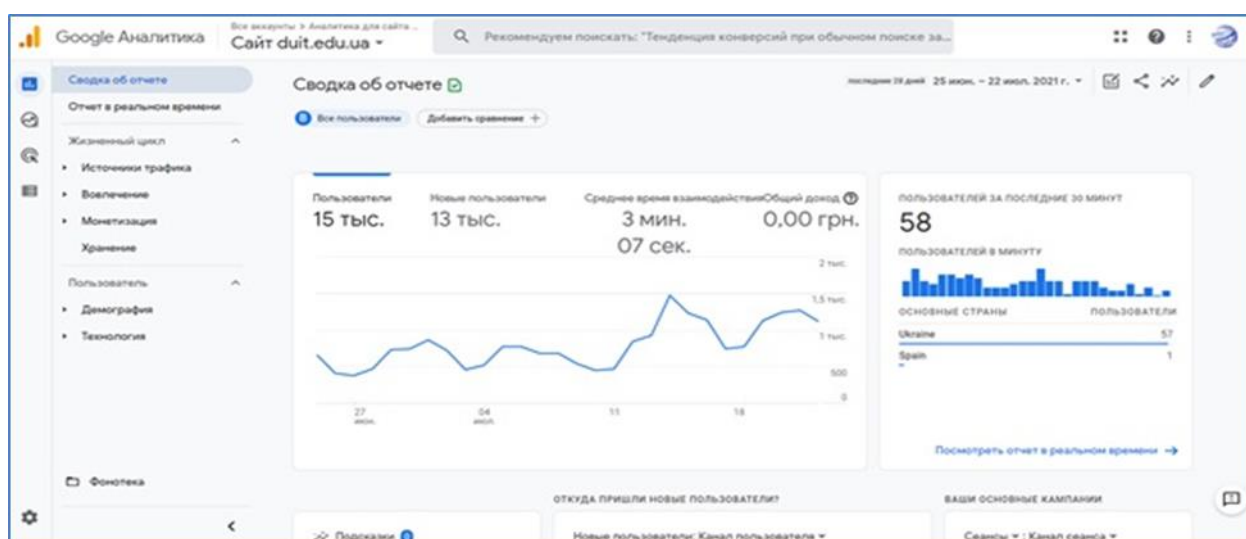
Google Аналитика
Все аккаунты > Аналитика для сайта ...
Сайт duit.edu.ua ▾
Рекомендуем поискать: "Тенденция конверсий при обычном поиске за...

Сводка об отчете
Отчет в реальном времени
Жизненный цикл
Источники трафика
Вовлечение
Монетизация
Хранение
Пользователь
Демография
Технология
Фонотека

Сводка об отчете
последние 28 дней 25 июн. – 22 июл. 2021 г. ▾
Все пользователи
Добавить сравнение +

Пользователи
15 тыс.
Новые пользователи
13 тыс.
Среднее время взаимодействия
3 мин. 07 сек.
Общий доход
0,00 грн.

2 тыс.
1,5 тыс.
1 тыс.
500
0
27 июн.
04 июл.
11
18

ПОЛЬЗОВАТЕЛЕЙ ЗА ПОСЛЕДНИЕ 30 МИНУТ
58
ПОЛЬЗОВАТЕЛЕЙ В МИНУТУ
ОСНОВНЫЕ СТРАНЫ
ПОЛЬЗОВАТЕЛИ
Ukraine 57
Spain 1
Посмотреть отчет в реальном времени →

ОТКУДА ПРИШЛИ НОВЫЕ ПОЛЬЗОВАТЕЛИ?
ВАШИ ОСНОВНЫЕ КАМПАНИИ
Подсказки
Новые пользователи: Канал пользователя ▾
Сеансы ▾ : Канал сеанса ▾